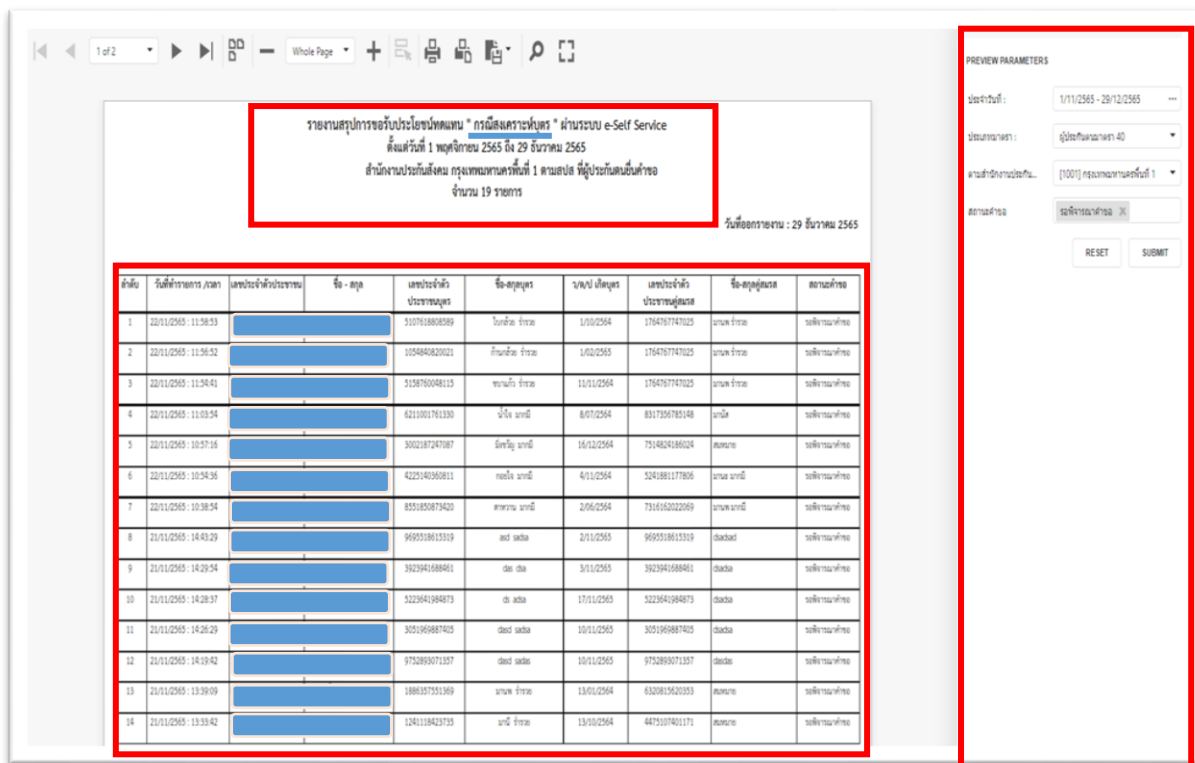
1 of 2 | Whole Page

รายงานสรุปการขอรับประโยชน์ทดแทน " กรณีสงเคราะห์บุตร " ผ่านระบบ e-Self Service
ตั้งแต่วันที่ 1 พฤศจิกายน 2565 ถึง 29 ธันวาคม 2565
สำนักงานประกันสังคม กรุงเทพมหานครพื้นที่ 1 ตามสปส ที่ผู้ประกันตนยื่นคำขอ
จำนวน 19 รายการ

วันที่ออกรายงาน : 29 ธันวาคม 2565

| ลำดับ | วันที่ทำรายการ /เวลา | เลขประจำตัวประชาชน | ชื่อ - สกุล | เลขประจำตัวประชาชนบุตร | ชื่อ-สกุลบุตร | ว/ด/ป เกิดบุตร | เลขประจำตัวประชาชนคู่สมรส | ชื่อ-สกุลคู่สมรส | สถานะคำขอ |
|---|---|---|---|---|---|---|---|---|---|
| 1 | 22/11/2565 : 11:58:53 | | | 5107618808589 | ใบกล้วย รักรวย | 1/10/2564 | 1764767747025 | มานพ รักรวย | รอพิจารณาคำขอ |
| 2 | 22/11/2565 : 11:56:52 | | | 1054840820021 | ก้านกล้วย รักรวย | 1/02/2565 | 1764767747025 | มานพ รักรวย | รอพิจารณาคำขอ |
| 3 | 22/11/2565 : 11:54:41 | | | 5158760048115 | ขนาแก้ว รักรวย | 11/11/2564 | 1764767747025 | มานพ รักรวย | รอพิจารณาคำขอ |
| 4 | 22/11/2565 : 11:03:54 | | | 6211001761330 | น้ำใจ มากมี | 8/07/2564 | 8317356785148 | มานิส | รอพิจารณาคำขอ |
| 5 | 22/11/2565 : 10:57:16 | | | 3002187247087 | มีทรัพย์ มากมี | 16/12/2564 | 7514824186024 | สมหมาย | รอพิจารณาคำขอ |
| 6 | 22/11/2565 : 10:54:36 | | | 4225140360811 | กอบใจ มากมี | 4/11/2564 | 5241881177806 | มานพ มากมี | รอพิจารณาคำขอ |
| 7 | 22/11/2565 : 10:38:54 | | | 8551850873420 | สาหวาน มากมี | 2/06/2564 | 7316162022069 | มานพ มากมี | รอพิจารณาคำขอ |
| 8 | 21/11/2565 : 14:43:29 | | | 9695518615319 | asd sadsa | 2/11/2565 | 9695518615319 | dsadsad | รอพิจารณาคำขอ |
| 9 | 21/11/2565 : 14:29:54 | | | 3923941688461 | das dsa | 3/11/2565 | 3923941688461 | dsadsa | รอพิจารณาคำขอ |
| 10 | 21/11/2565 : 14:28:37 | | | 5223641984873 | ds adsa | 17/11/2565 | 5223641984873 | dsadsa | รอพิจารณาคำขอ |
| 11 | 21/11/2565 : 14:26:29 | | | 3051969887405 | dasd sadsa | 10/11/2565 | 3051969887405 | dsadsa | รอพิจารณาคำขอ |
| 12 | 21/11/2565 : 14:19:42 | | | 9752893071357 | dasd sadas | 10/11/2565 | 9752893071357 | dasdas | รอพิจารณาคำขอ |
| 13 | 21/11/2565 : 13:39:09 | | | 1886357551369 | มานพ รักรวย | 13/01/2564 | 6320815620353 | สมหมาย | รอพิจารณาคำขอ |
| 14 | 21/11/2565 : 13:33:42 | | | 1241118425735 | มานี รักรวย | 13/10/2564 | 4475107401171 | สมหมาย | รอพิจารณาคำขอ |

PREVIEW PARAMETERS
ประจำวันที่ : 1/11/2565 - 29/12/2565
ประเภทมาตรา : ผู้ประกันตนมาตรา 40
ตามสำนักงานประกัน... [1001] กรุงเทพมหานครพื้นที่ 1
สถานะคำขอ รอพิจารณาคำขอ
RESET SUBMIT